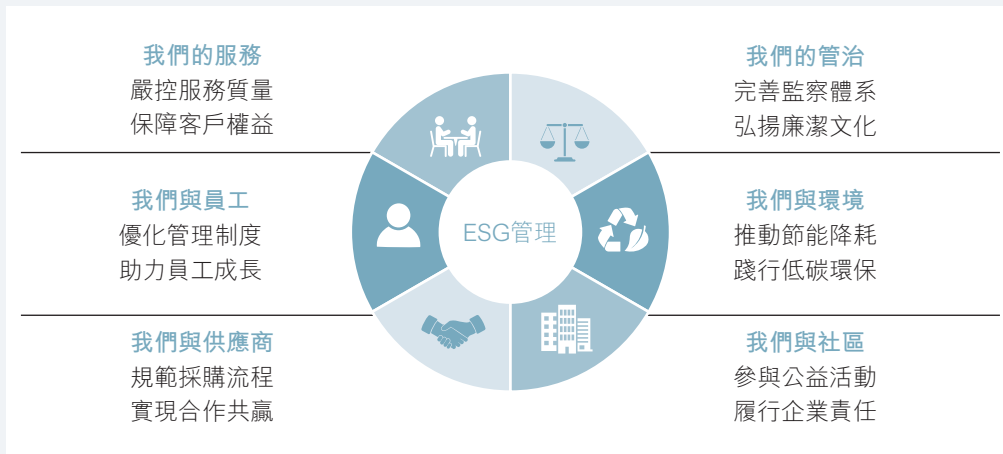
我們的服務
嚴控服務質量
保障客戶權益

我們與員工
優化管理制度
助力員工成長

我們與供應商
規範採購流程
實現合作共贏

ESG管理

我們的管治
完善監察體系
弘揚廉潔文化

我們與環境
推動節能降耗
踐行低碳環保

我們與社區
參與公益活動
履行企業責任